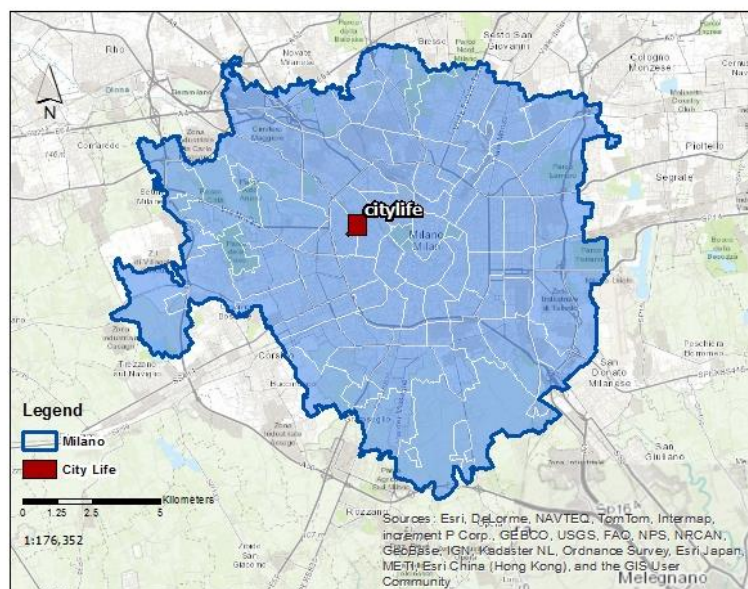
N

Rho

Novate Milanese

Bresso

Sesto San Giovanni

Cologno Monzese

Cernusco

Cormano

Pioltello

Segrate

Cornaredo

citylife

Milano Milan

Trezzano sul Naviglio

Corsico

San Donato Milanese

Peschiera Borromeo

San Giuliano

Rozzano

Melegnano

Legend

Milano

City Life

Kilometers

0 1.25 2.5 5

1:176,352

Sources: Esri, DeLorme, NAVTEQ, TomTom, Intermap, increment P Corp., GEBCO, USGS, FAO, NPS, NRCAN, GeoBase, IGN, Kadaster NL, Ordnance Survey, Esri Japan, METI, Esri China (Hong Kong), and the GIS User Community